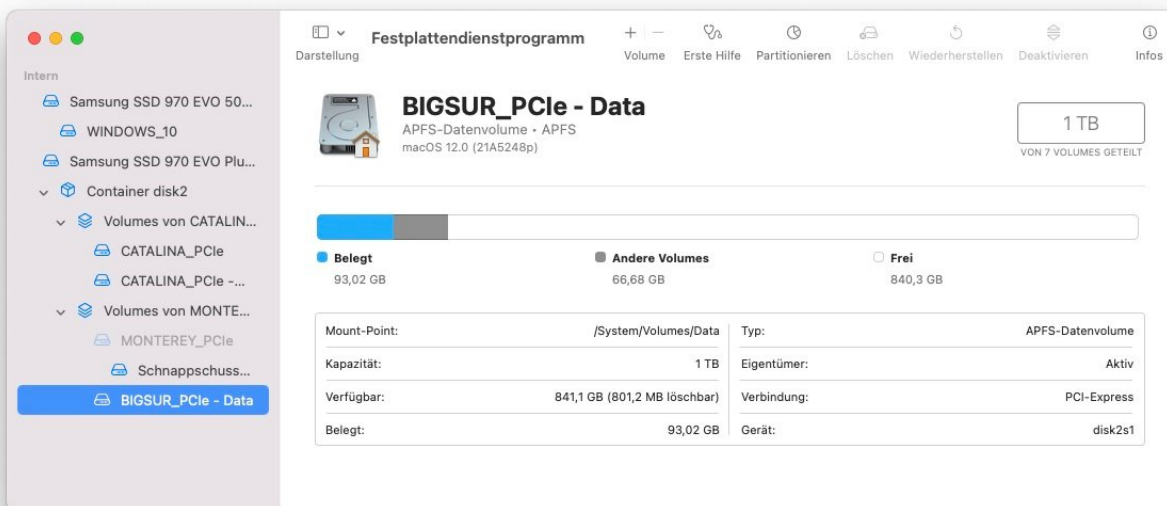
Intern
Samsung SSD 970 EVO 50...
WINDOWS_10
Samsung SSD 970 EVO Plu...
Container disk2
Volumes von CATALIN...
CATALINA_PCIe
CATALINA_PCIe -...
Volumes von MONTE...
MONTEREY_PCIe
Schnappschuss...
BIGSUR_PCIe - Data

Darstellung
Festplattendienstprogramm
+ −
Volume
Erste Hilfe
Partitionieren
Löschen
Wiederherstellen
Deaktivieren
Infos

BIGSUR_PCIe - Data
APFS-Datenvolume • APFS
macOS 12.0 (21A5248p)

1 TB
VON 7 VOLUMES GETEILT

Belegt
93,02 GB
Andere Volumes
66,68 GB
Frei
840,3 GB

| | | | |
|---|---|---|---|
| Mount-Point: | /System/Volumes/Data | Typ: | APFS-Datenvolume |
| Kapazität: | 1 TB | Eigentümer: | Aktiv |
| Verfügbar: | 841,1 GB (801,2 MB löschbar) | Verbindung: | PCI-Express |
| Belegt: | 93,02 GB | Gerät: | disk2s1 |